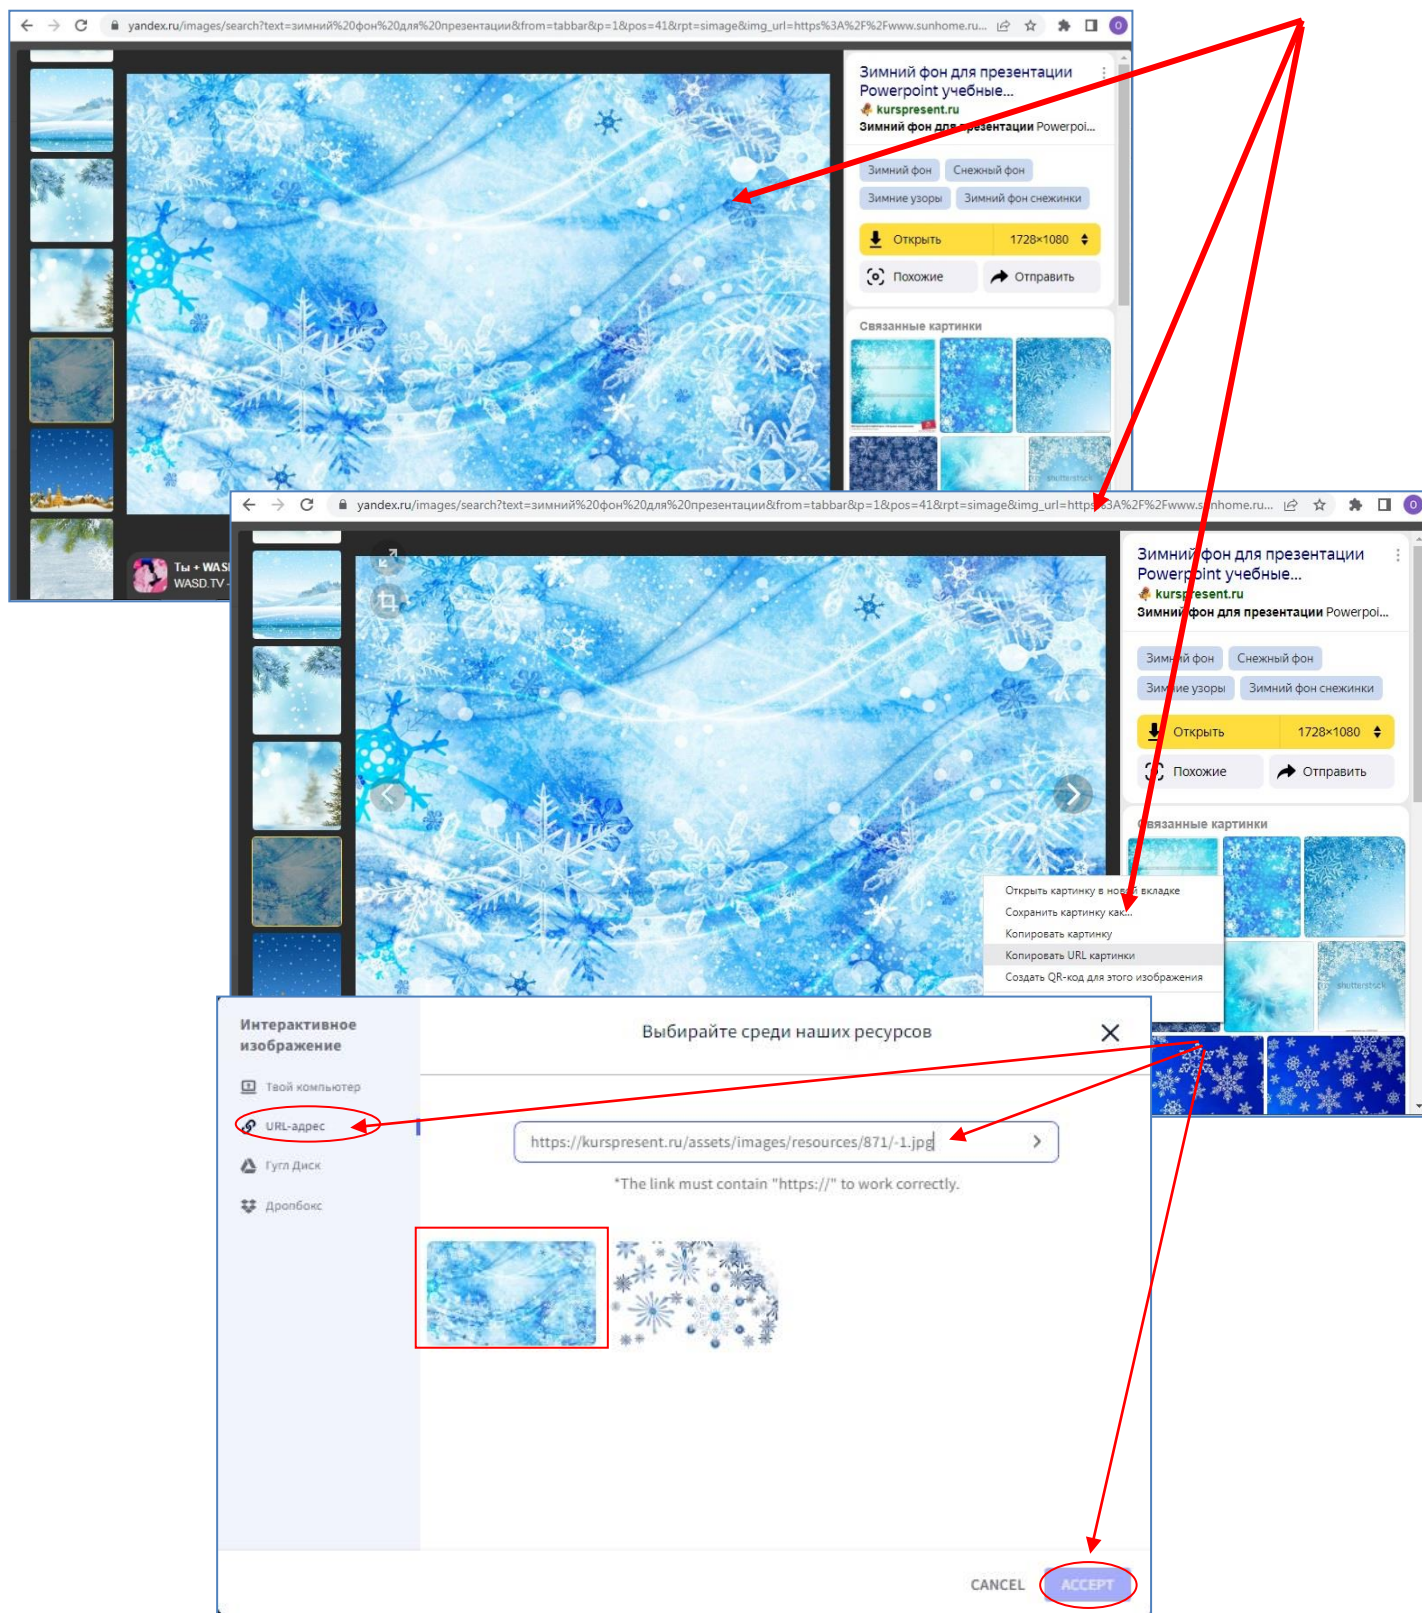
yandex.ru/images/search?text=зимний%20фон%20для%20презентации&from=tabbar&p=1&pos=41&rpt=simage&img_url=https%3A%2F%2Fwww.sunhome.ru...

Зимний фон для презентации Powerpoint учебные...
kurspresent.ru
Зимний фон для презентации Powerpoi...

Зимний фон
Снежный фон
Зимние узоры
Зимний фон снежинки

Открыть
1728×1080
Похожие
Отправить

Связанные картинки

Ты + WASD
WASD.TV

yandex.ru/images/search?text=зимний%20фон%20для%20презентации&from=tabbar&p=1&pos=41&rpt=simage&img_url=https%3A%2F%2Fwww.sunhome.ru...

Зимний фон для презентации Powerpoint учебные...
kurspresent.ru
Зимний фон для презентации Powerpoi...

Зимний фон
Снежный фон
Зимние узоры
Зимний фон снежинки

Открыть
1728×1080
Похожие
Отправить

Связанные картинки

Открыть картинку в новой вкладке
Сохранить картинку как...
Копировать картинку
Копировать URL картинки
Создать QR-код для этого изображения

Интерактивное изображение

Твой компьютер
URL-адрес
Гугл Диск
Дропбокс

Выбирайте среди наших ресурсов

https://kurspresent.ru/assets/images/resources/871/-1.jpg

*The link must contain "https://" to work correctly.

CANCEL
ACCEPT